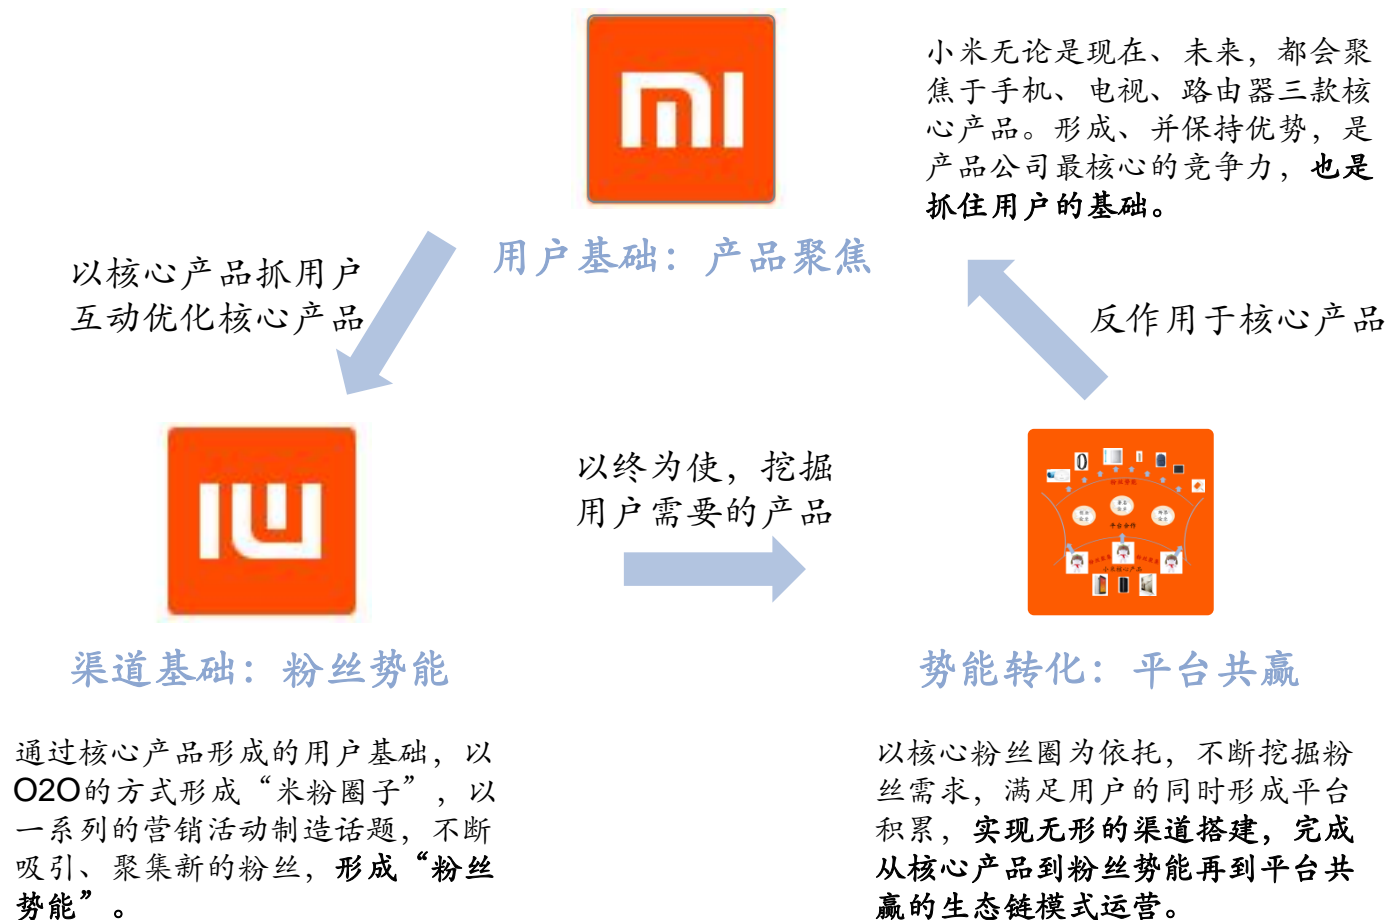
小米无论是现在、未来，都会聚焦于手机、电视、路由器三款核心产品。形成、并保持优势，是产品公司最核心的竞争力，也是抓住用户的基础。

用户基础：产品聚焦

以核心产品抓用户
互动优化核心产品

反作用于核心产品

以终为使，挖掘用户需要的产品

渠道基础：粉丝势能

势能转化：平台共赢

通过核心产品形成的用户基础，以O2O的方式形成“米粉圈子”，以一系列的营销活动制造话题，不断吸引、聚集新的粉丝，形成“粉丝势能”。

以核心粉丝圈为依托，不断挖掘粉丝需求，满足用户的同时形成平台积累，实现无形的渠道搭建，完成从核心产品到粉丝势能再到平台共赢的生态链模式运营。